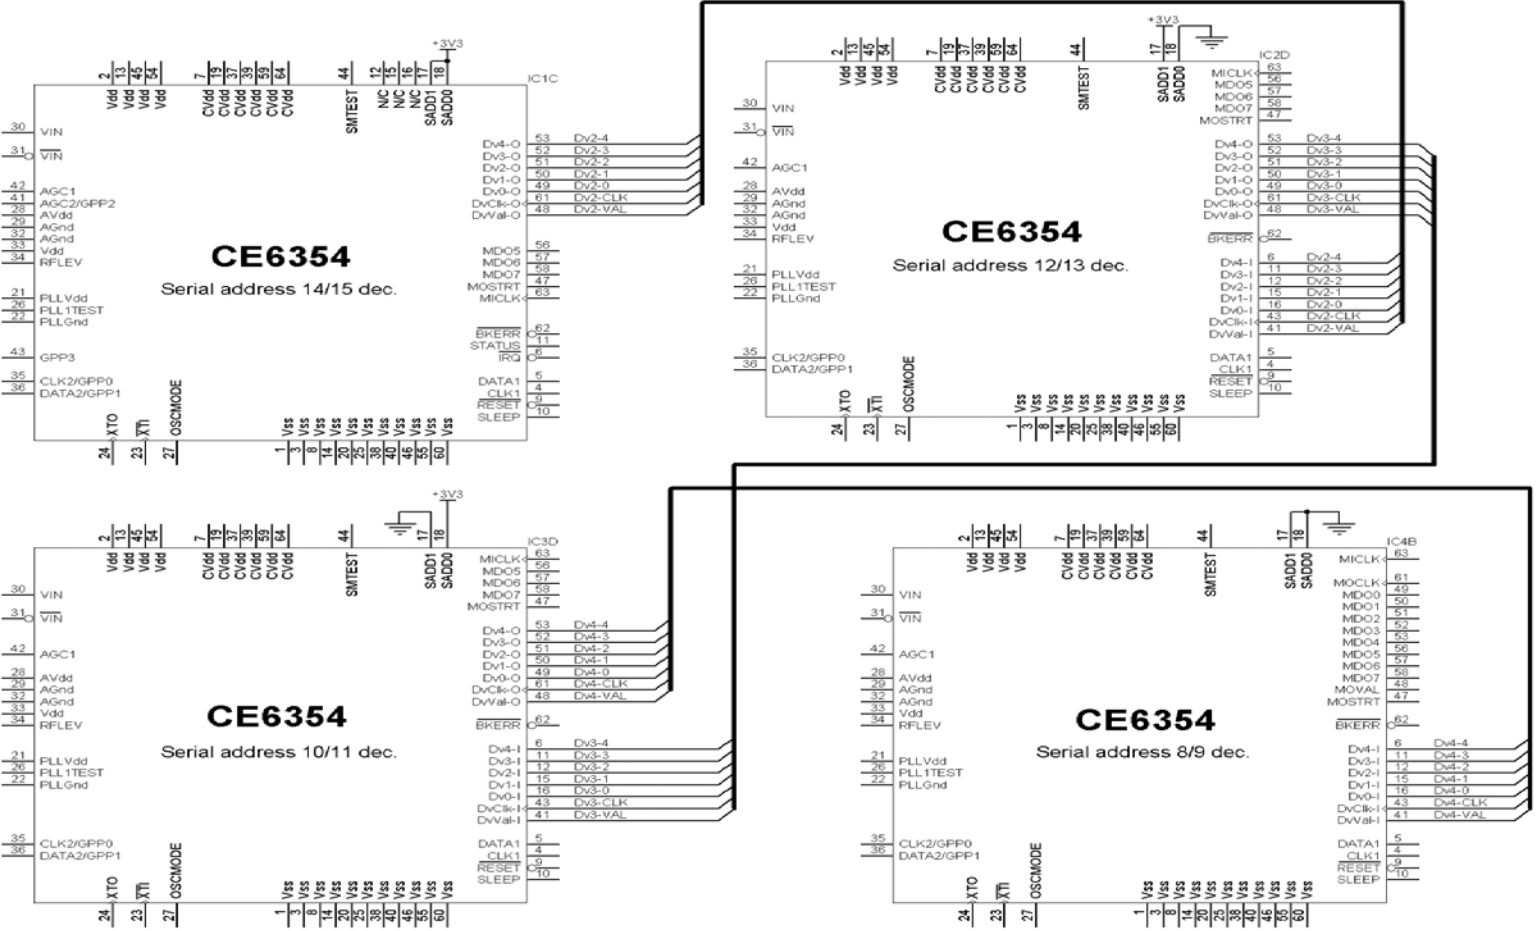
IC1C

+3V3

2 13 45 54 Vdd Vdd Vdd Vdd
7 19 37 39 59 64 CVdd CVdd CVdd CVdd CVdd CVdd
44 SMTEST
12 15 16 17 18 N/C N/C N/C SADD1 SADD0

30 VIN
31 $\overline{VIN}$
42 AGC1
41 AGC2/GPP2
28 AVdd
29 AGnd
32 AGnd
33 Vdd
34 RFLEV
21 PLLVdd
26 PLL1TEST
22 PLLGnd
43 GPP3
35 CLK2/GPP0
36 DATA2/GPP1

CE6354
Serial address 14/15 dec.

Dv4-O 53 Dv2-4
Dv3-O 52 Dv2-3
Dv2-O 51 Dv2-2
Dv1-O 50 Dv2-1
Dv0-O 49 Dv2-0
DvClk-O 61 Dv2-CLK
DvVal-O 48 Dv2-VAL
MDO5 56
MDO6 57
MDO7 58
MOSTRT 47
MICLK 63
$\overline{BKERR}$ 62
STATUS 11
$\overline{IRQ}$ 6
DATA1 5
CLK1 4
$\overline{RESET}$ 9
SLEEP 10

24 XTO 23 XTI 27 OSCMODE
1 3 8 14 20 25 38 40 46 55 60 Vss Vss Vss Vss Vss Vss Vss Vss Vss Vss Vss

IC2D

+3V3

2 13 45 54 Vdd Vdd Vdd Vdd
7 19 37 39 64 CVdd CVdd CVdd CVdd CVdd
44 SMTEST
17 18 SADD1 SADD0

30 VIN
31 $\overline{VIN}$
42 AGC1
28 AVdd
29 AGnd
32 AGnd
33 Vdd
34 RFLEV
21 PLLVdd
26 PLL1TEST
22 PLLGnd
35 CLK2/GPP0
36 DATA2/GPP1

CE6354
Serial address 12/13 dec.

MICLK 63
MDO5 56
MDO6 57
MDO7 58
MOSTRT 47
Dv4-O 53 Dv3-4
Dv3-O 52 Dv3-3
Dv2-O 51 Dv3-2
Dv1-O 50 Dv3-1
Dv0-O 49 Dv3-0
DvClk-O 61 Dv3-CLK
DvVal-O 48 Dv3-VAL
$\overline{BKERR}$ 62
Dv4-I 6 Dv2-4
Dv3-I 11 Dv2-3
Dv2-I 12 Dv2-2
Dv1-I 15 Dv2-1
Dv0-I 16 Dv2-0
DvClk-I 43 Dv2-CLK
DvVal-I 41 Dv2-VAL
DATA1 5
CLK1 4
$\overline{RESET}$ 9
SLEEP 10

24 XTO 23 XTI 27 OSCMODE
1 3 8 14 20 25 38 40 46 55 60 Vss Vss Vss Vss Vss Vss Vss Vss Vss Vss Vss

IC3D

+3V3

2 13 45 54 Vdd Vdd Vdd Vdd
7 19 37 39 59 64 CVdd CVdd CVdd CVdd CVdd CVdd
44 SMTEST
17 18 SADD1 SADD0

30 VIN
31 $\overline{VIN}$
42 AGC1
28 AVdd
29 AGnd
32 AGnd
33 Vdd
34 RFLEV
21 PLLVdd
26 PLL1TEST
22 PLLGnd
35 CLK2/GPP0
36 DATA2/GPP1

CE6354
Serial address 10/11 dec.

MICLK 63
MDO5 56
MDO6 57
MDO7 58
MOSTRT 47
Dv4-O 53 Dv4-4
Dv3-O 52 Dv4-3
Dv2-O 51 Dv4-2
Dv1-O 50 Dv4-1
Dv0-O 49 Dv4-0
DvClk-O 61 Dv4-CLK
DvVal-O 48 Dv4-VAL
$\overline{BKERR}$ 62
Dv4-I 6 Dv3-4
Dv3-I 11 Dv3-3
Dv2-I 12 Dv3-2
Dv1-I 15 Dv3-1
Dv0-I 16 Dv3-0
DvClk-I 43 Dv3-CLK
DvVal-I 41 Dv3-VAL
DATA1 5
CLK1 4
$\overline{RESET}$ 9
SLEEP 10

24 XTO 23 XTI 27 OSCMODE
1 3 8 14 20 25 38 40 46 55 60 Vss Vss Vss Vss Vss Vss Vss Vss Vss Vss Vss

IC4B

2 13 45 54 Vdd Vdd Vdd Vdd
7 19 37 39 59 64 CVdd CVdd CVdd CVdd CVdd CVdd
44 SMTEST
17 18 SADD1 SADD0

30 VIN
31 $\overline{VIN}$
42 AGC1
28 AVdd
29 AGnd
32 AGnd
33 Vdd
34 RFLEV
21 PLLVdd
26 PLL1TEST
22 PLLGnd
35 CLK2/GPP0
36 DATA2/GPP1

CE6354
Serial address 8/9 dec.

MICLK 63
MOCLK 61
MDO0 49
MDO1 50
MDO2 51
MDO3 52
MDO4 53
MDO5 56
MDO6 57
MDO7 58
MOVAL 48
MOSTRT 47
$\overline{BKERR}$ 62
Dv4-I 6 Dv4-4
Dv3-I 11 Dv4-3
Dv2-I 12 Dv4-2
Dv1-I 15 Dv4-1
Dv0-I 16 Dv4-0
DvClk-I 43 Dv4-CLK
DvVal-I 41 Dv4-VAL
DATA1 5
CLK1 4
$\overline{RESET}$ 9
SLEEP 10

24 XTO 23 XTI 27 OSCMODE
1 3 8 14 20 25 38 40 46 55 60 Vss Vss Vss Vss Vss Vss Vss Vss Vss Vss Vss